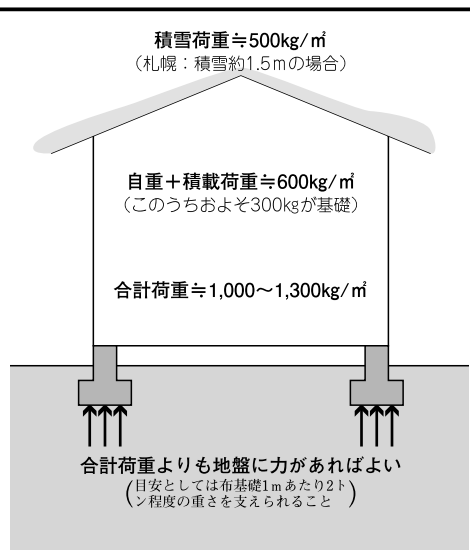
積雪荷重≒500kg/㎡
（札幌：積雪約1.5ｍの場合）

自重＋積載荷重≒600kg/㎡
（このうちおよそ300㎏が基礎）

合計荷重≒1,000〜1,300kg/㎡

合計荷重よりも地盤に力があればよい
（目安としては布基礎1ｍあたり2トン程度の重さを支えられること）